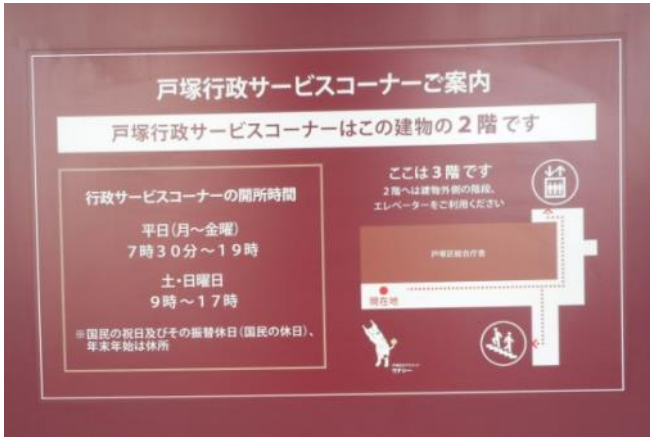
戸塚行政サービスコーナーご案内

戸塚行政サービスコーナーはこの建物の２階です

行政サービスコーナーの開所時間

平日(月～金曜)
７時３０分～１９時

土・日曜日
９時～１７時

※国民の祝日及びその振替休日(国民の休日)、年末年始は休所

ここは３階です
２階へは建物外側の階段、エレベーターをご利用ください

戸塚区総合庁舎

現在地

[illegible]